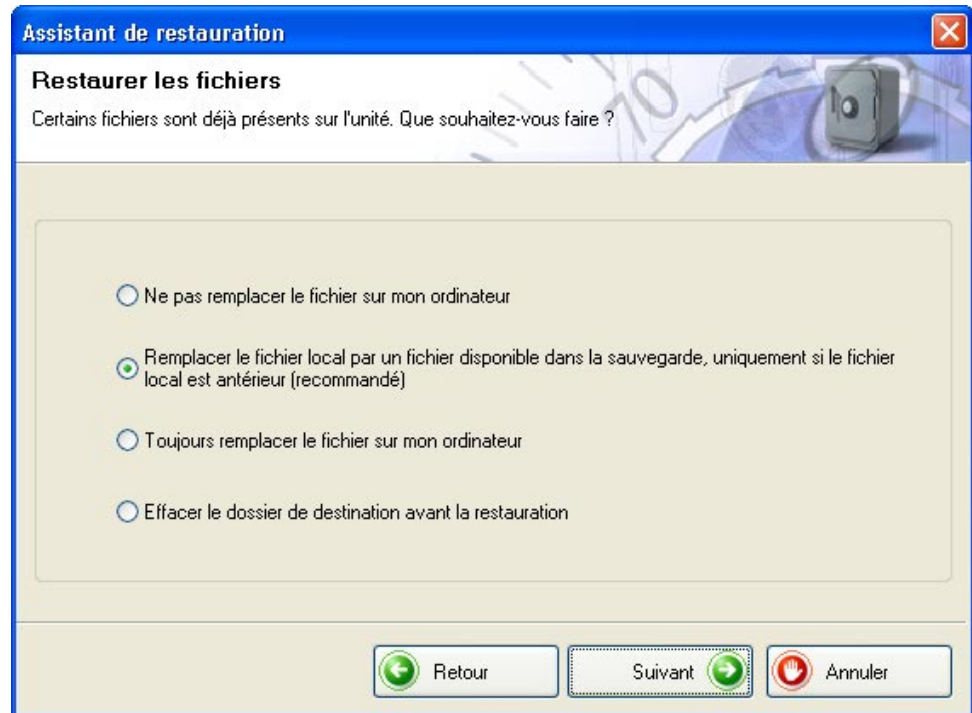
Assistant de restauration

Restaurer les fichiers

Certains fichiers sont déjà présents sur l'unité. Que souhaitez-vous faire ?

Ne pas remplacer le fichier sur mon ordinateur

Remplacer le fichier local par un fichier disponible dans la sauvegarde, uniquement si le fichier local est antérieur (recommandé)

Toujours remplacer le fichier sur mon ordinateur

Effacer le dossier de destination avant la restauration

Retour

Suivant

Annuler